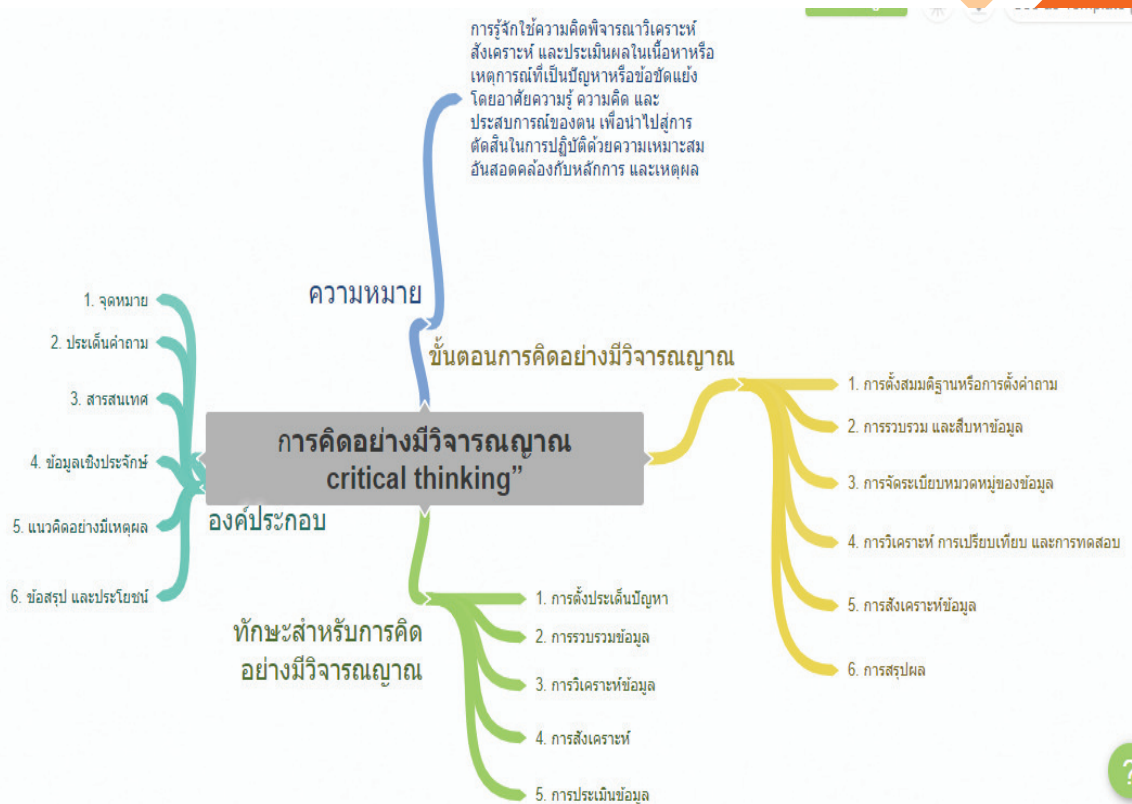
การคิดอย่างมีวิจารณญาณ critical thinking”

ความหมาย

การรู้จักใช้ความคิดพิจารณาวิเคราะห์ สังเคราะห์ และประเมินผลในเนื้อหาหรือเหตุการณ์ที่เป็นปัญหาหรือข้อขัดแย้ง โดยอาศัยความรู้ ความคิด และประสบการณ์ของตน เพื่อนำไปสู่การตัดสินในการปฏิบัติด้วยความเหมาะสม อันสอดคล้องกับหลักการ และเหตุผล

ขั้นตอนการคิดอย่างมีวิจารณญาณ

1. การตั้งสมมติฐานหรือการตั้งคำถาม
2. การรวบรวม และสืบหาข้อมูล
3. การจัดระเบียบหมวดหมู่ของข้อมูล
4. การวิเคราะห์ การเปรียบเทียบ และการทดสอบ
5. การสังเคราะห์ข้อมูล
6. การสรุปผล

องค์ประกอบ

1. จุดหมาย
2. ประเด็นคำถาม
3. สารสนเทศ
4. ข้อมูลเชิงประจักษ์
5. แนวคิดอย่างมีเหตุผล
6. ข้อสรุป และประโยชน์

ทักษะสำหรับการคิดอย่างมีวิจารณญาณ

1. การตั้งประเด็นปัญหา
2. การรวบรวมข้อมูล
3. การวิเคราะห์ข้อมูล
4. การสังเคราะห์
5. การประเมินข้อมูล